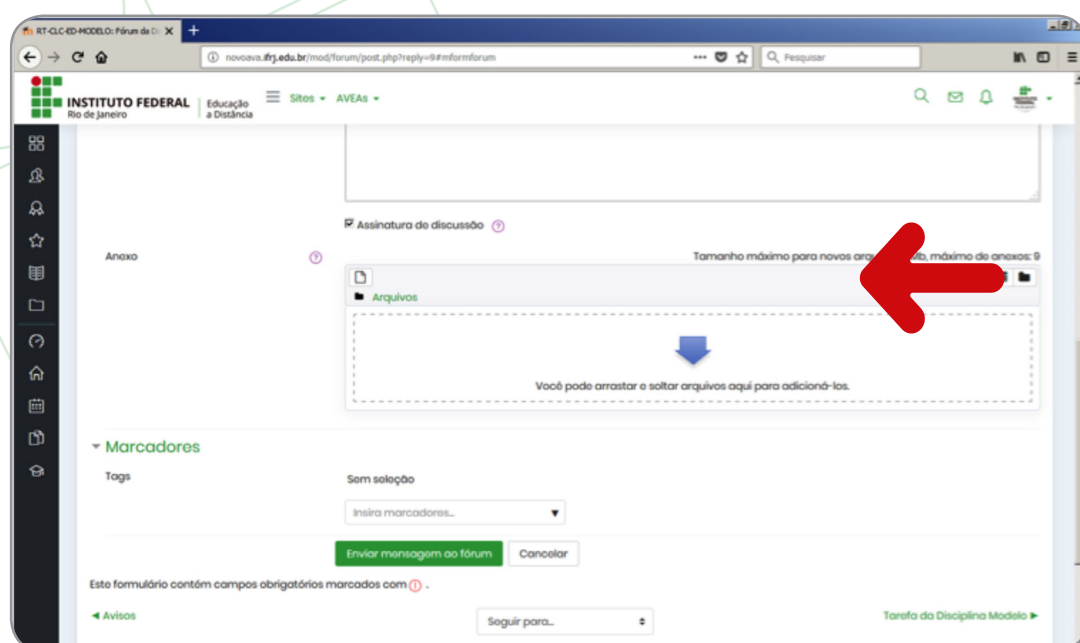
RT-CLC-ED-MODELO: Fórum da D

novoava.ifrj.edu.br/mod/forum/post.php?reply=9#mformforum

Pesquisar

INSTITUTO FEDERAL Rio de Janeiro | Educação a Distância

Sitos ▾ AVEAs ▾

Assinatura de discussão

Anexo

Tamanho máximo para novos ar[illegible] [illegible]b, máximo de anexos: 9

Arquivos

Você pode arrastar e soltar arquivos aqui para adicioná-los.

Marcadores

Tags

Sem seleção

Insira marcadores...

Enviar mensagem ao fórum

Cancelar

Este formulário contém campos obrigatórios marcados com .

◄ Avisos

Seguir para...

Tarefa da Disciplina Modelo ►